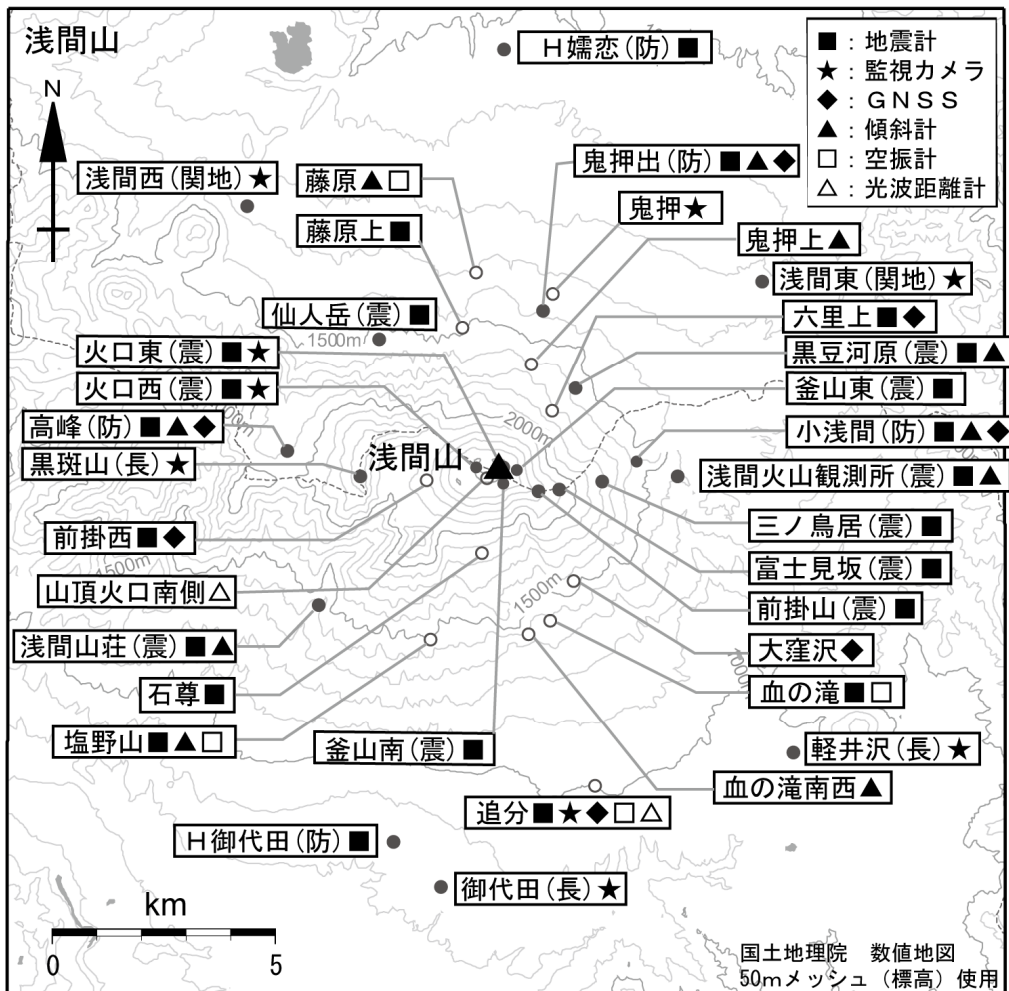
浅間山

H嬬恋（防）■

■：地震計
★：監視カメラ
◆：GNSS
▲：傾斜計
□：空振計
△：光波距離計

N

浅間西（関地）★
藤原▲□
鬼押出（防）■▲◆
鬼押★
藤原上■
鬼押上▲
浅間東（関地）★
仙人岳（震）■
六里上■◆
1500m
火口東（震）■★
黒豆河原（震）■▲
火口西（震）■★
釜山東（震）■
高峰（防）■▲◆
2000m
小浅間（防）■▲◆
黒斑山（長）★
浅間山
浅間火山観測所（震）■▲
三ノ鳥居（震）■
前掛西■◆
富士見坂（震）■
山頂火口南側△
1500m
前掛山（震）■
浅間山荘（震）■▲
大窪沢◆
石尊■
血の滝■□
塩野山■▲□
釜山南（震）■
軽井沢（長）★
血の滝南西▲
追分■★◆□△
H御代田（防）■
御代田（長）★

km
0
5

国土地理院　数値地図
50mメッシュ（標高）使用